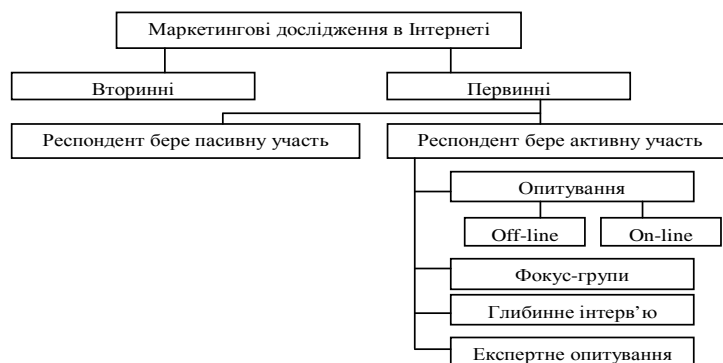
Маркетингові дослідження в Інтернеті

Вторинні

Первинні

Респондент бере пасивну участь

Респондент бере активну участь

Опитування

Off-line

On-line

Фокус-групи

Глибинне інтерв'ю

Експертне опитування